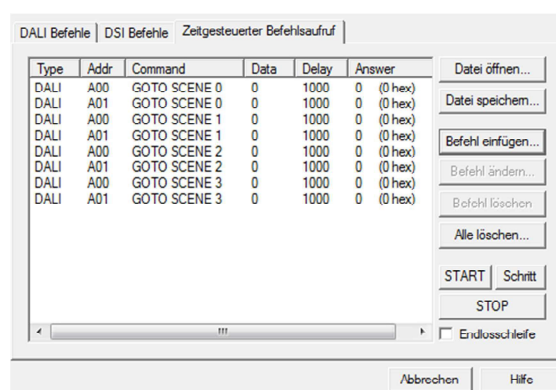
DALI Befehle | DSI Befehle | Zeitgesteuerter Befehlsaufruf

| Type | Addr | Command | Data | Delay | Answer |
|---|---|---|---|---|---|
| DALI | A00 | GOTO SCENE 0 | 0 | 1000 | 0 (0 hex) |
| DALI | A01 | GOTO SCENE 0 | 0 | 1000 | 0 (0 hex) |
| DALI | A00 | GOTO SCENE 1 | 0 | 1000 | 0 (0 hex) |
| DALI | A01 | GOTO SCENE 1 | 0 | 1000 | 0 (0 hex) |
| DALI | A00 | GOTO SCENE 2 | 0 | 1000 | 0 (0 hex) |
| DALI | A01 | GOTO SCENE 2 | 0 | 1000 | 0 (0 hex) |
| DALI | A00 | GOTO SCENE 3 | 0 | 1000 | 0 (0 hex) |
| DALI | A01 | GOTO SCENE 3 | 0 | 1000 | 0 (0 hex) |

Datei öffnen...
Datei speichern...
Befehl einfügen...
Befehl ändern...
Befehl löschen
Alle löschen...
START
Schritt
STOP
Endlosschleife

Abbrechen
Hilfe